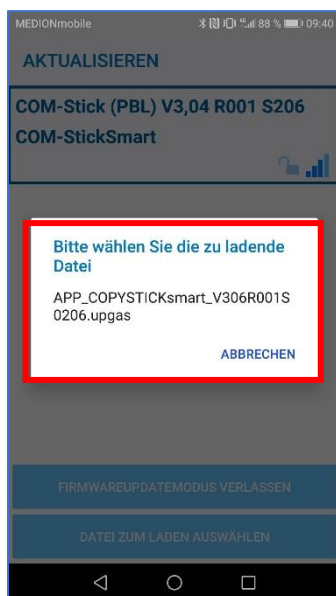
MEDIONmobile 88 % 09:40

AKTUALISIEREN

COM-Stick (PBL) V3,04 R001 S206
COM-StickSmart

Bitte wählen Sie die zu ladende Datei

APP_COPYSTICKsmart_V306R001S0206.upgas

ABBRECHEN

FIRMWAREUPDATEMODUS VERLASSEN

DATEI ZUM LADEN AUSWÄHLEN